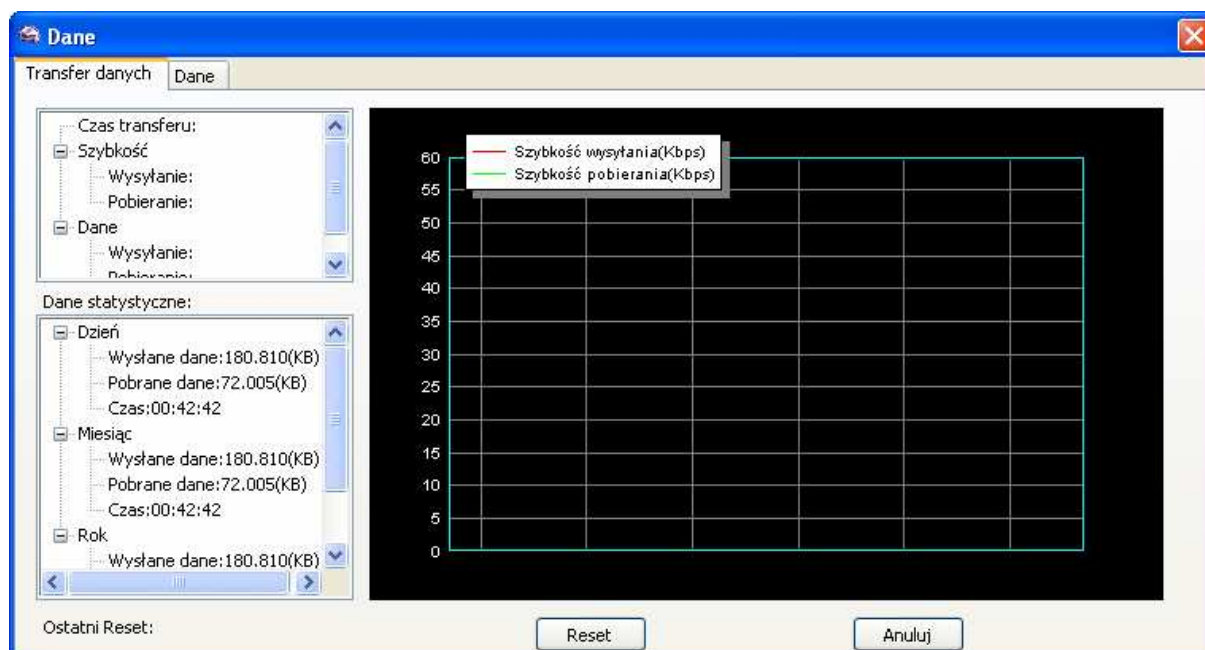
Dane

Transfer danych | Dane

Czas transferu:
Szybkość
Wysyłanie:
Pobieranie:
Dane
Wysyłanie:
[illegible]

Dane statystyczne:

Dzień
Wysłane dane:180.810(KB)
Pobrane dane:72.005(KB)
Czas:00:42:42
Miesiąc
Wysłane dane:180.810(KB)
Pobrane dane:72.005(KB)
Czas:00:42:42
Rok
Wysłane dane:180.810(KB)

Szybkość wysyłania(Kbps)
Szybkość pobierania(Kbps)

60
55
50
45
40
35
30
25
20
15
10
5
0

Ostatni Reset:

Reset

Anuluj